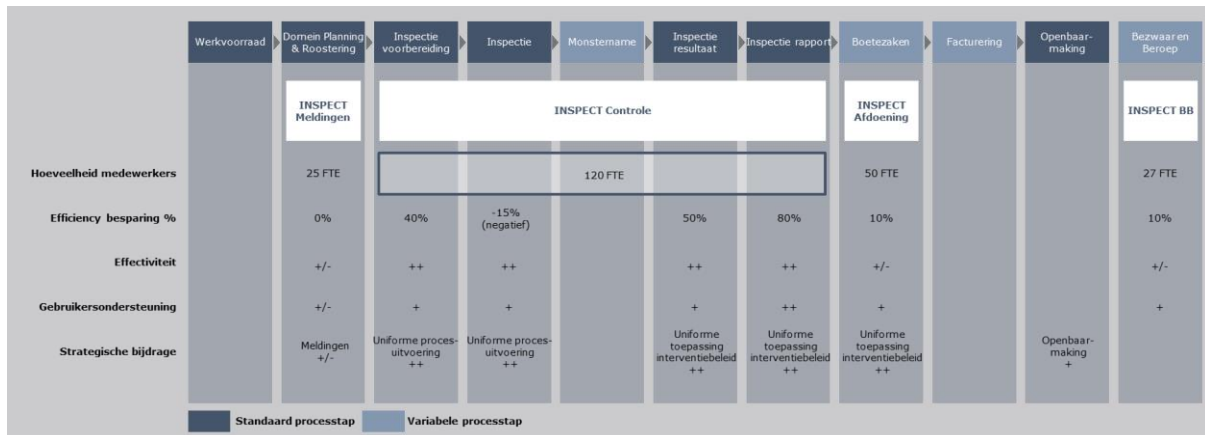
| | Werkvoorraad | Domein Planning & Roostering | Inspectie voorbereiding | Inspectie | Monstername | Inspectie resultaat | Inspectie rapport | Boetezaken | Facturering | Openbaarmaking | Bezwaar en Beroep |
|---|---|---|---|---|---|---|---|---|---|---|---|
| | | INSPECT Meldingen | INSPECT Controle | | | | | INSPECT Afdoening | | | INSPECT BB |
| Hoeveelheid medewerkers | | 25 FTE | 120 FTE | | | | | 50 FTE | | | 27 FTE |
| Efficiency besparing % | | 0% | 40% | -15% (negatief) | | 50% | 80% | 10% | | | 10% |
| Effectiviteit | | +/- | ++ | ++ | | ++ | ++ | +/- | | | +/- |
| Gebruikersondersteuning | | +/- | + | + | | + | ++ | + | | | + |
| Strategische bijdrage | | Meldingen +/- | Uniforme procesuitvoering ++ | Uniforme procesuitvoering ++ | | Uniforme toepassing interventiebeleid ++ | Uniforme toepassing interventiebeleid ++ | Uniforme toepassing interventiebeleid ++ | | Openbaarmaking + | |

Standaard processtap
Variabele processtap